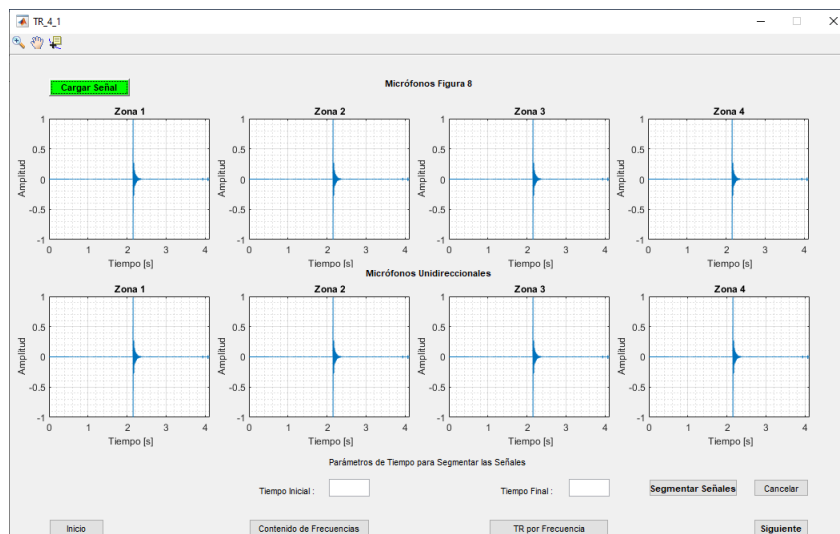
TR_4_1

Cargar Señal

Micrófonos Figura 8

Zona 1
1
0.5
0
-0.5
-1
Amplitud
0 1 2 3 4
Tiempo [s]

Zona 2
1
0.5
0
-0.5
-1
Amplitud
0 1 2 3 4
Tiempo [s]

Zona 3
1
0.5
0
-0.5
-1
Amplitud
0 1 2 3 4
Tiempo [s]

Zona 4
1
0.5
0
-0.5
-1
Amplitud
0 1 2 3 4
Tiempo [s]

Micrófonos Unidireccionales

Zona 1
1
0.5
0
-0.5
-1
Amplitud
0 1 2 3 4
Tiempo [s]

Zona 2
1
0.5
0
-0.5
-1
Amplitud
0 1 2 3 4
Tiempo [s]

Zona 3
1
0.5
0
-0.5
-1
Amplitud
0 1 2 3 4
Tiempo [s]

Zona 4
1
0.5
0
-0.5
-1
Amplitud
0 1 2 3 4
Tiempo [s]

Parámetros de Tiempo para Segmentar las Señales

Tiempo Inicial :

Tiempo Final :

Segmentar Señales

Cancelar

Inicio

Contenido de Frecuencias

TR por Frecuencia

Siguiente